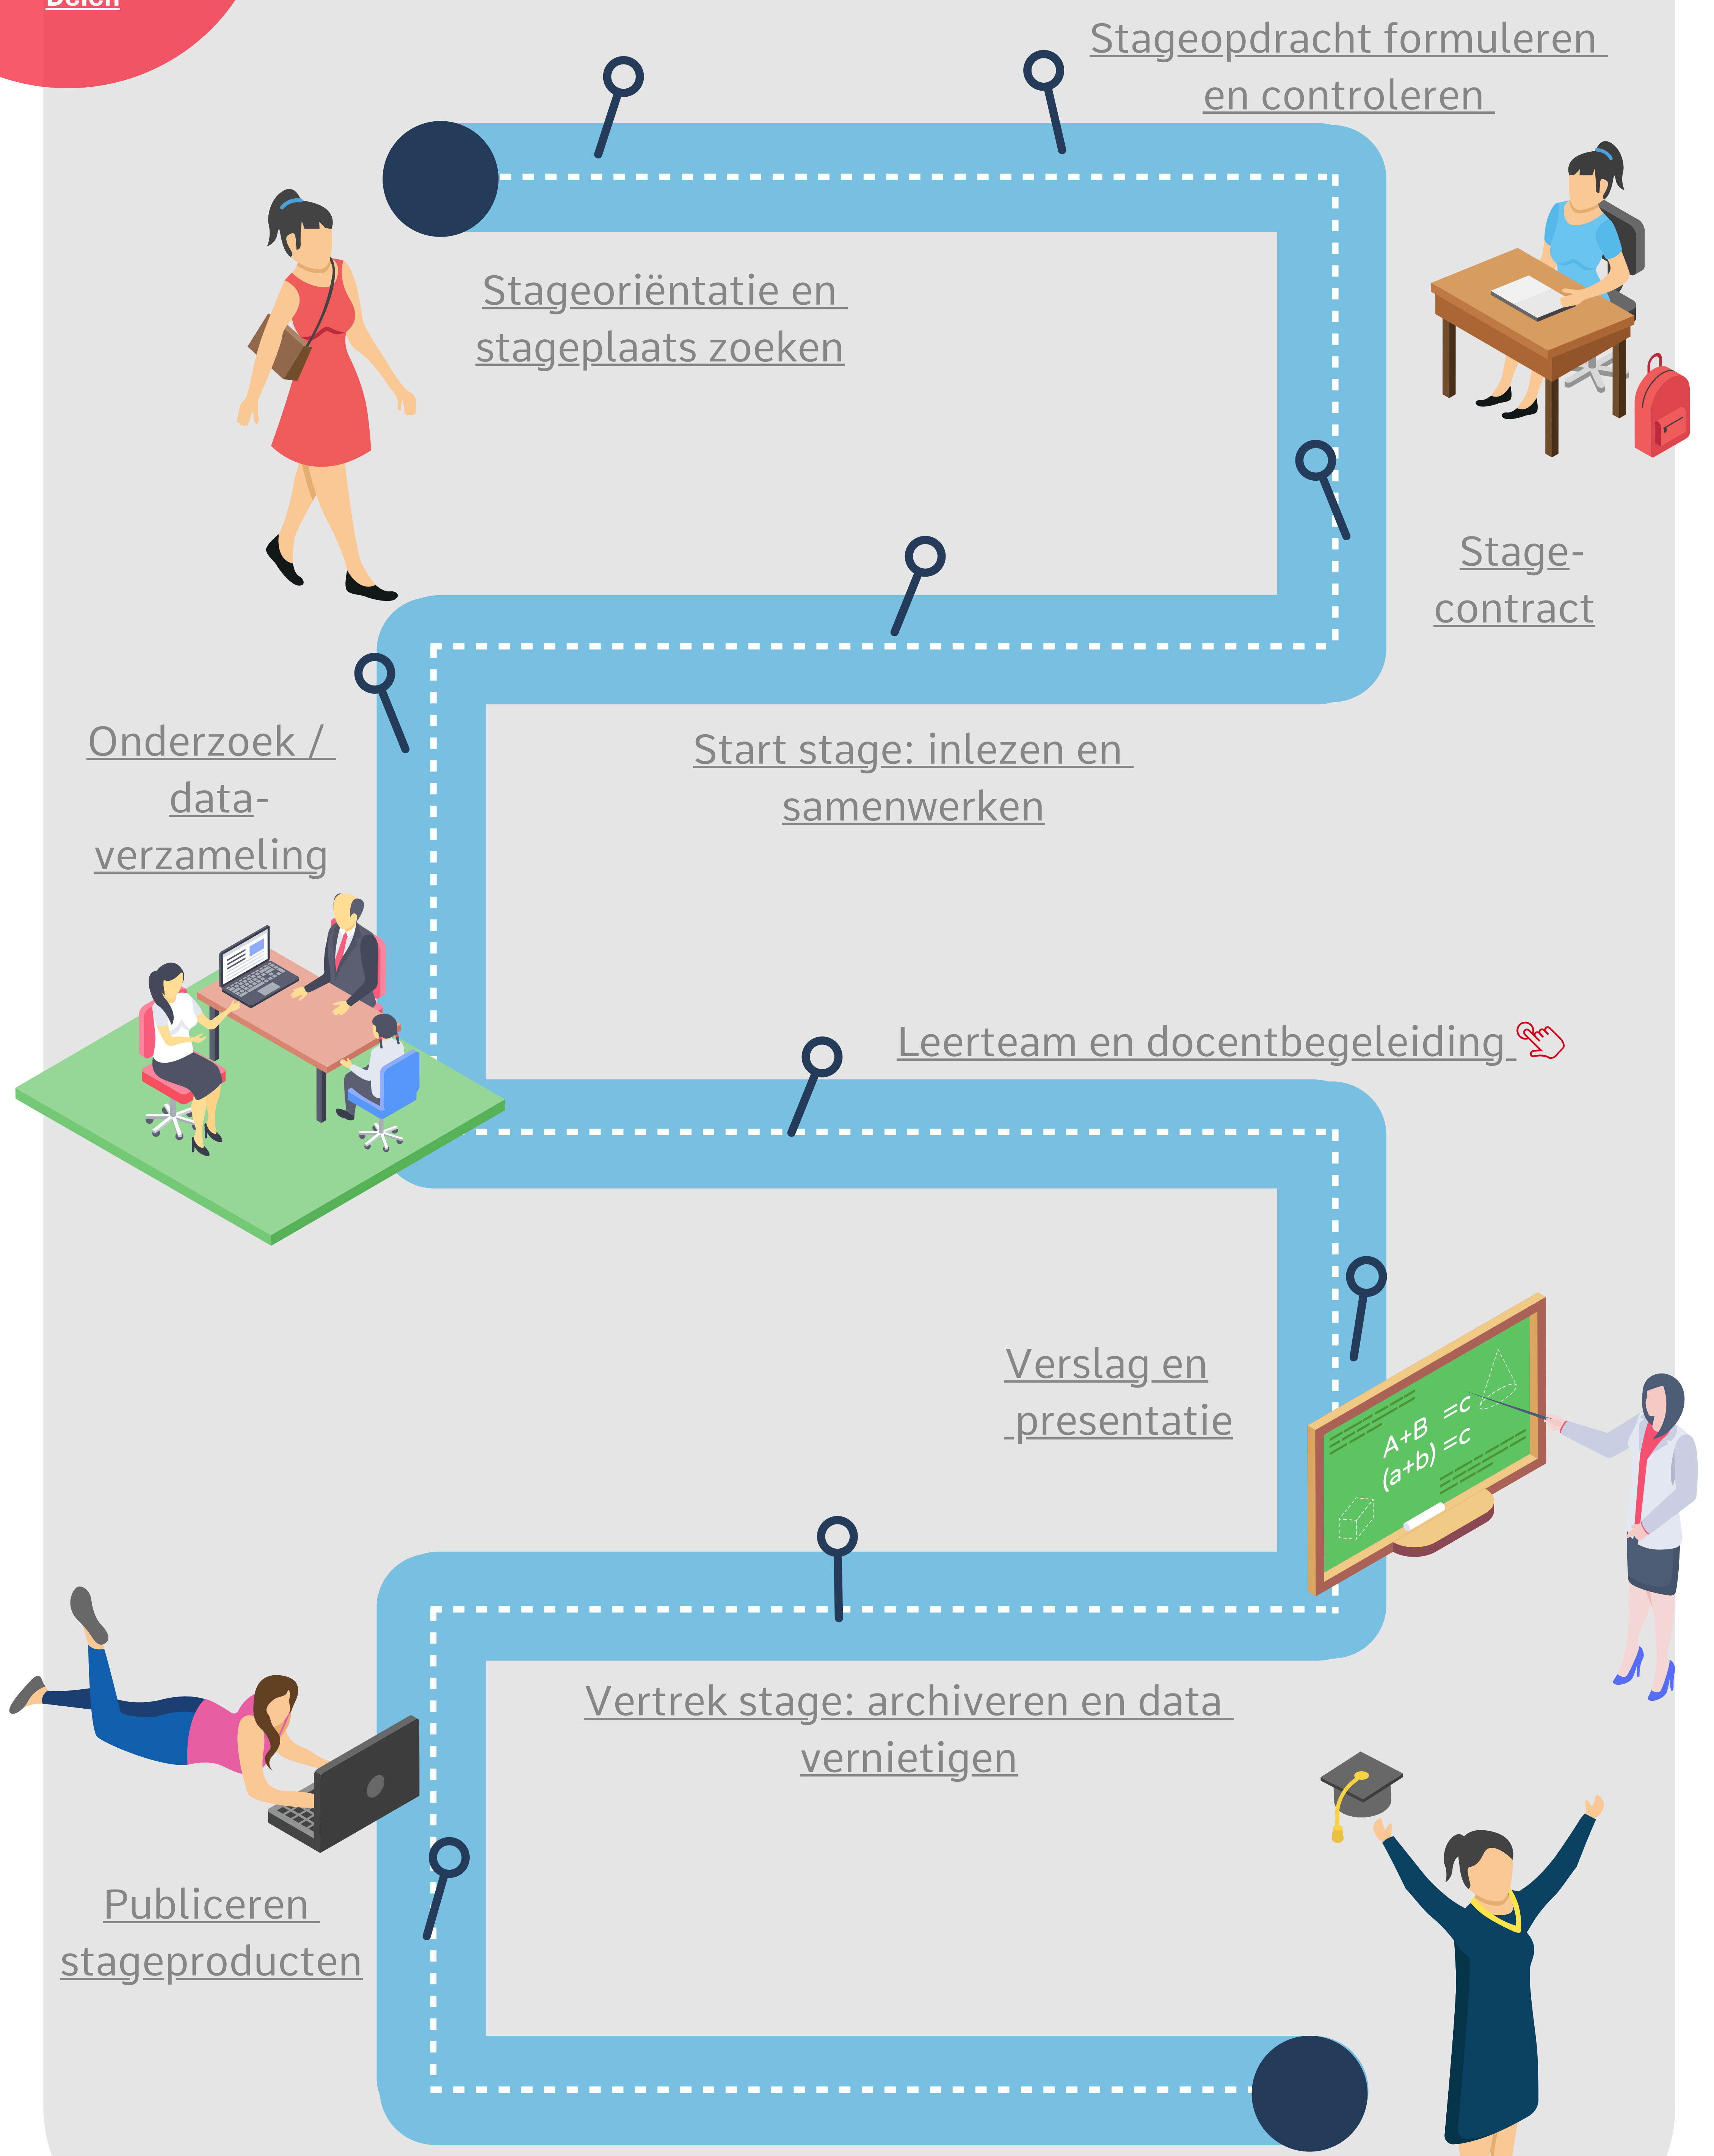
Delen

Stageopdracht formuleren en controleren

Stageoriëntatie en stageplaats zoeken

Stage-contract

Onderzoek / data-verzameling

Start stage: inlezen en samenwerken

Leerteam en docentbegeleiding

Verslag en presentatie

A+B =c
(a+b) =c

Vertrek stage: archiveren en data vernietigen

Publiceren stageproducten